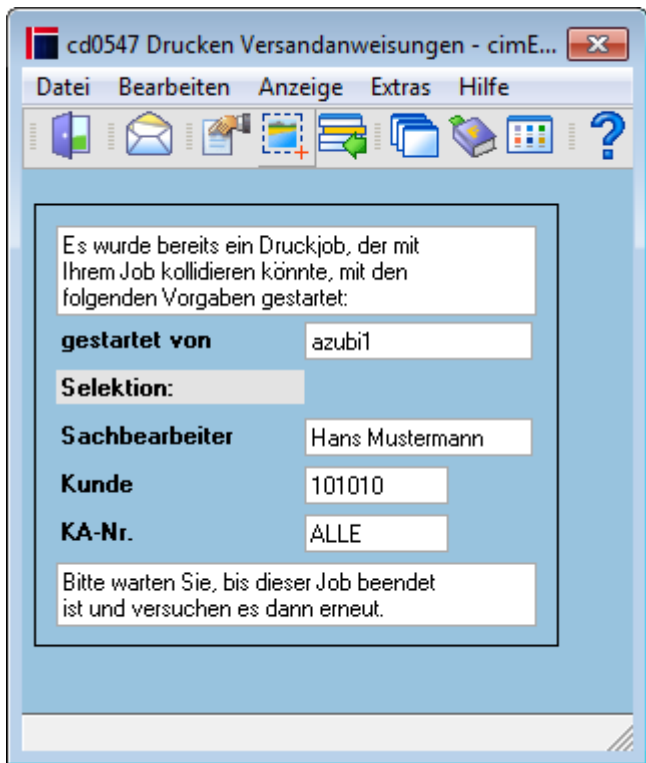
cd0547 Drucken Versandanweisungen - cimE...

Datei Bearbeiten Anzeige Extras Hilfe

Es wurde bereits ein Druckjob, der mit Ihrem Job kollidieren könnte, mit den folgenden Vorgaben gestartet:

gestartet von azubi1

Selektion:

Sachbearbeiter Hans Mustermann

Kunde 101010

KA-Nr. ALLE

Bitte warten Sie, bis dieser Job beendet ist und versuchen es dann erneut.